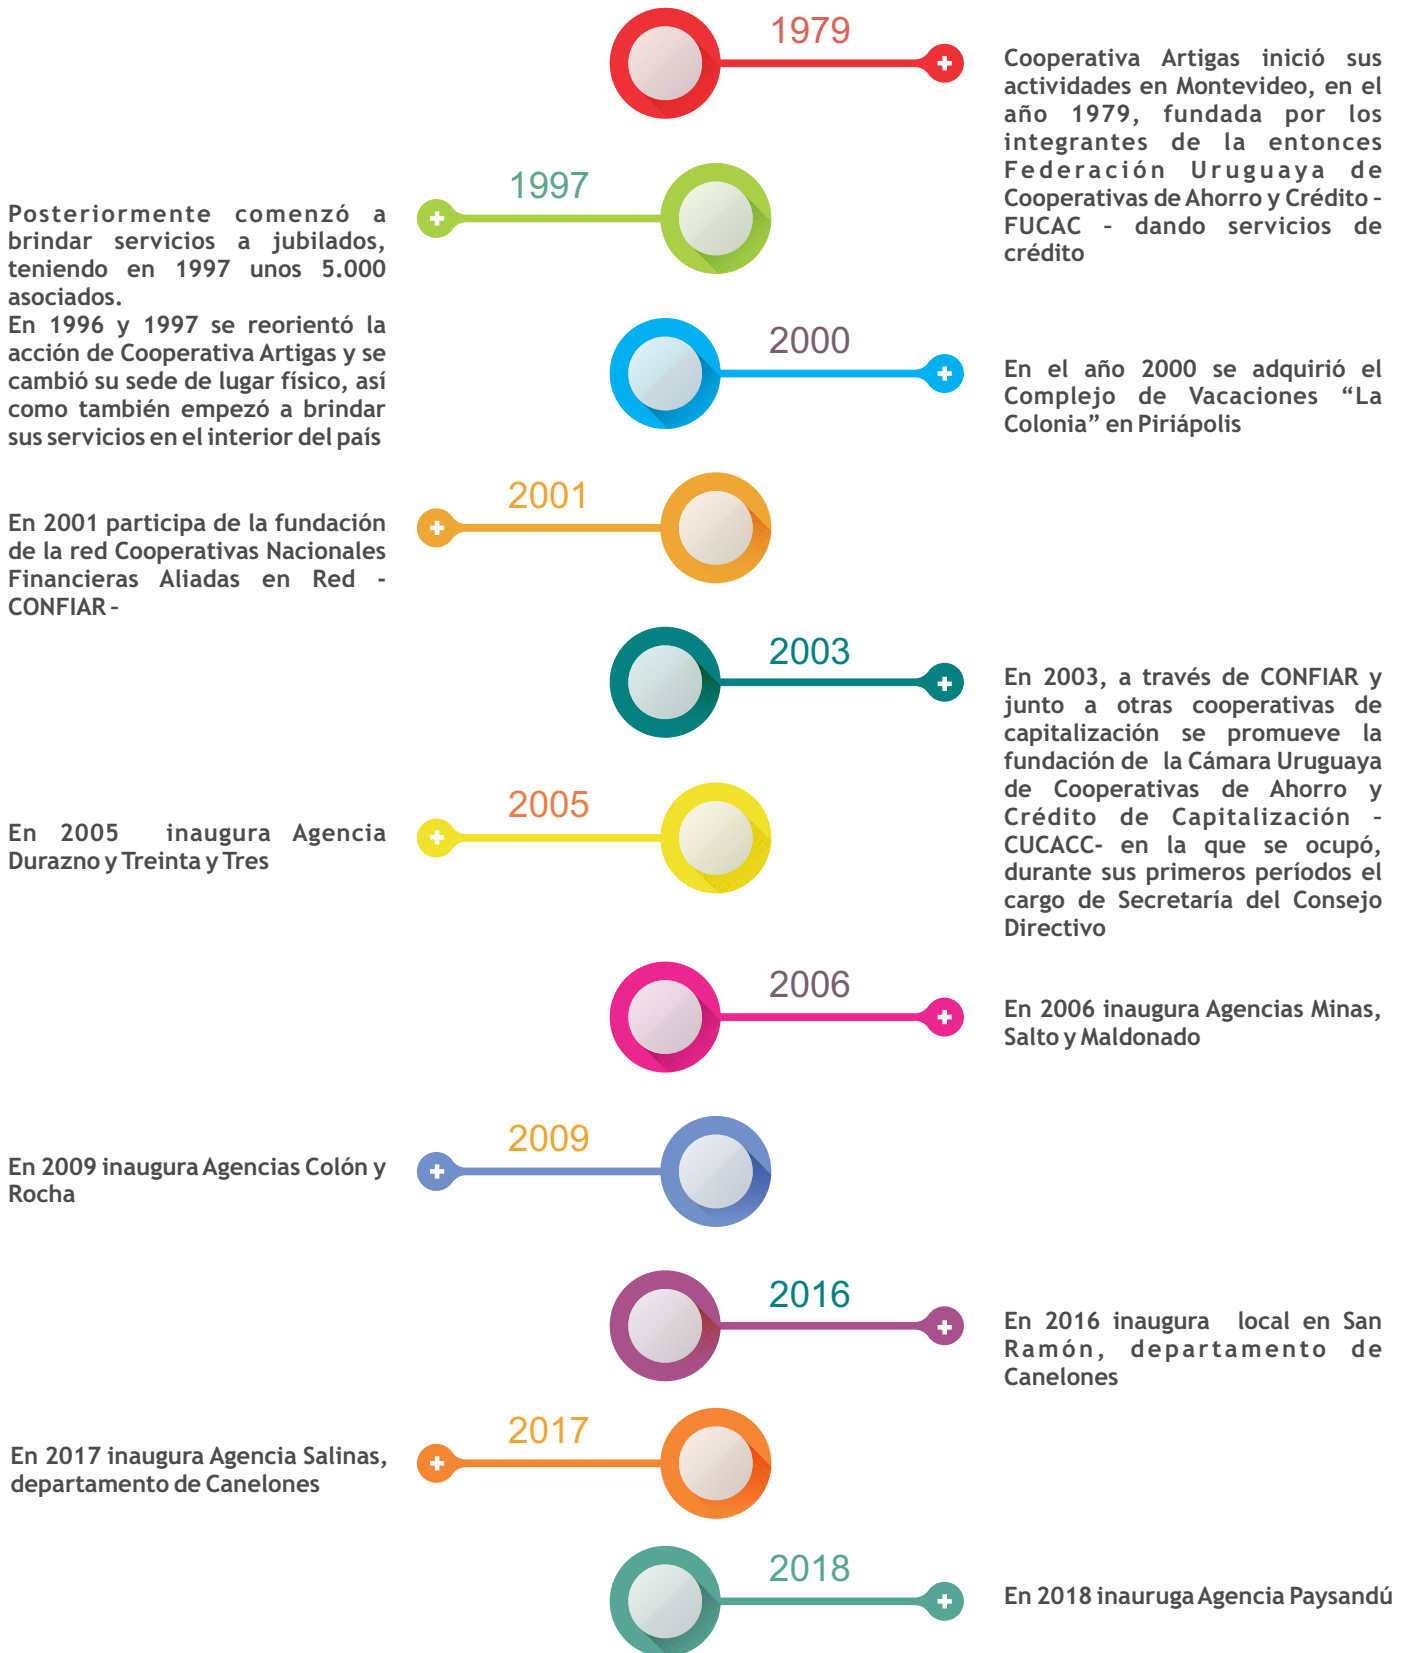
1979

Cooperativa Artigas inició sus actividades en Montevideo, en el año 1979, fundada por los integrantes de la entonces Federación Uruguaya de Cooperativas de Ahorro y Crédito - FUCAC - dando servicios de crédito

1997

Posteriormente comenzó a brindar servicios a jubilados, teniendo en 1997 unos 5.000 asociados.
En 1996 y 1997 se reorientó la acción de Cooperativa Artigas y se cambió su sede de lugar físico, así como también empezó a brindar sus servicios en el interior del país

2000

En el año 2000 se adquirió el Complejo de Vacaciones "La Colonia" en Piriápolis

2001

En 2001 participa de la fundación de la red Cooperativas Nacionales Financieras Aliadas en Red - CONFIAR -

2003

En 2003, a través de CONFIAR y junto a otras cooperativas de capitalización se promueve la fundación de la Cámara Uruguaya de Cooperativas de Ahorro y Crédito de Capitalización - CUCACC- en la que se ocupó, durante sus primeros períodos el cargo de Secretaría del Consejo Directivo

2005

En 2005 inaugura Agencia Durazno y Treinta y Tres

2006

En 2006 inaugura Agencias Minas, Salto y Maldonado

2009

En 2009 inaugura Agencias Colón y Rocha

2016

En 2016 inaugura local en San Ramón, departamento de Canelones

2017

En 2017 inaugura Agencia Salinas, departamento de Canelones

2018

En 2018 inauruga Agencia Paysandú